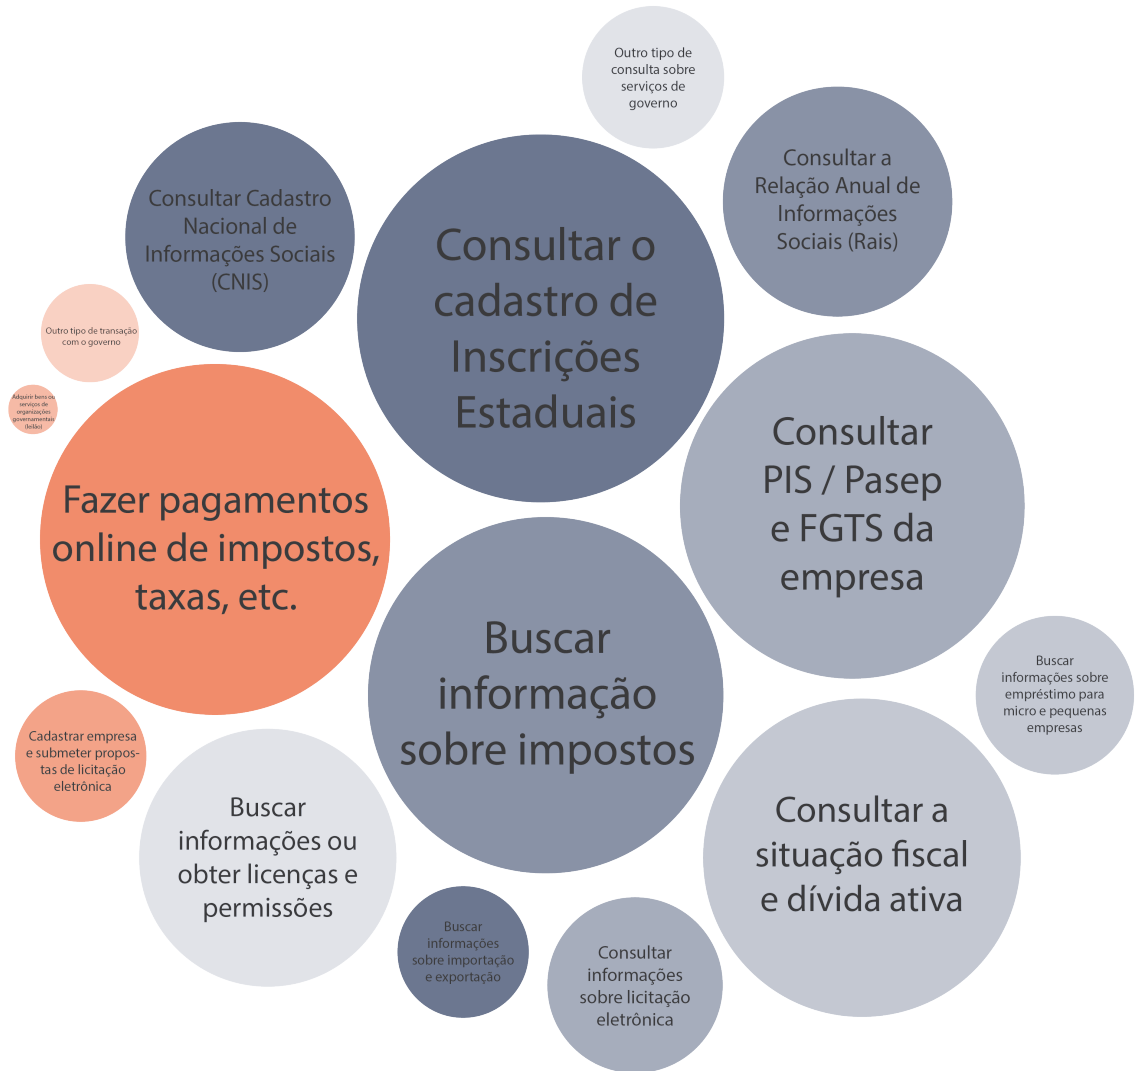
Outro tipo de consulta sobre serviços de governo

Consultar a Relação Anual de Informações Sociais (Rais)

Consultar Cadastro Nacional de Informações Sociais (CNIS)

Consultar o cadastro de Inscrições Estaduais

Outro tipo de transação com o governo

Adquirir bens ou serviços de organizações governamentais (leilão)

Consultar PIS / Pasep e FGTS da empresa

Fazer pagamentos online de impostos, taxas, etc.

Buscar informação sobre impostos

Buscar informações sobre empréstimo para micro e pequenas empresas

Cadastrar empresa e submeter propostas de licitação eletrônica

Consultar a situação fiscal e dívida ativa

Buscar informações ou obter licenças e permissões

Buscar informações sobre importação e exportação

Consultar informações sobre licitação eletrônica